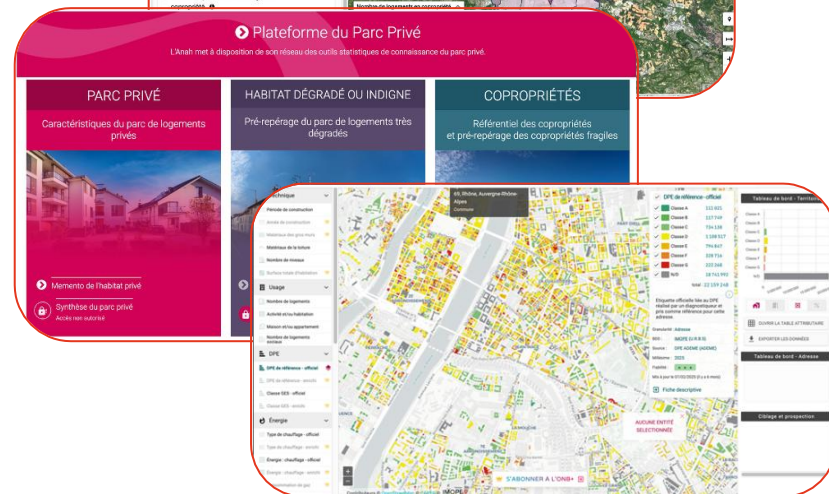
Plateforme du Parc Privé

L'Anah met à disposition de son réseau des outils statistiques de connaissance du parc privé.

PARC PRIVÉ

Caractéristiques du parc de logements privés

Memento de l'habitat privé

Synthèse du parc privé

Accès non autorisé

HABITAT DÉGRADÉ OU INDIGNE

Pré-repérage du parc de logements très dégradés

COPROPRIÉTÉS

Référentiel des copropriétés et pré-repérage des copropriétés fragiles

Technique

Période de construction

Usage

Nombre de logements

Activité et/ou habitation

Maison et/ou appartement

DPE

DPE de référence - officiel

Classe GES - officiel

Énergie

Type de chauffage - officiel

69, Rhône, Auvergne-Rhône-Alpes

Commune

DPE de référence - officiel

Classe A

Classe B

Classe C

Classe D

Classe E

Classe F

Classe G

N/D

Fiche descriptive

AUCUNE ENTITÉ SÉLECTIONNÉE

Tableau de bord - Territoire

OUVRIR LA TABLE ATTRIBUTAIRE

EXPORTER LES DONNÉES

Tableau de bord - Adresse

Ciblage et prospection

S'ABONNER À L'ONB+